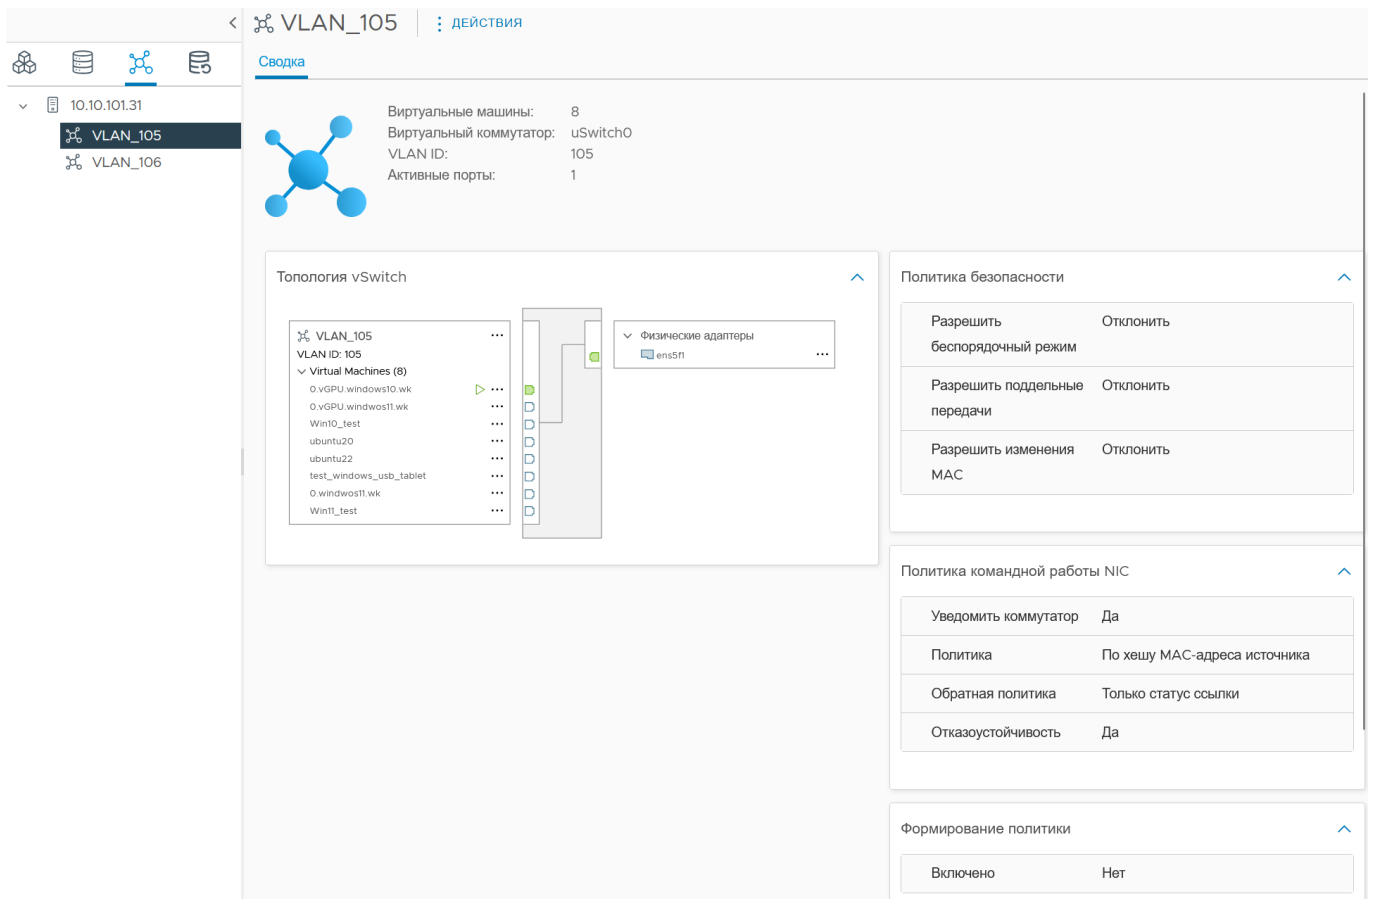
10.10.101.31
VLAN_105
VLAN_106

VLAN_105 ⋮ ДЕЙСТВИЯ

Сводка

Виртуальные машины: 8
Виртуальный коммутатор: uSwitch0
VLAN ID: 105
Активные порты: 1

Топология vSwitch

VLAN_105
VLAN ID: 105
Virtual Machines (8)
0.vGPU.windows10.wk
0.vGPU.windows11.wk
Win10_test
ubuntu20
ubuntu22
test_windows_usb_tablet
0.windows11.wk
Win11_test

Физические адаптеры
ens5f1

Политика безопасности

| | |
|---|---|
| Разрешить беспорядочный режим | Отклонить |
| Разрешить поддельные передачи | Отклонить |
| Разрешить изменения MAC | Отклонить |

Политика командной работы NIC

| | |
|---|---|
| Уведомить коммутатор | Да |
| Политика | По хешу MAC-адреса источника |
| Обратная политика | Только статус ссылки |
| Отказоустойчивость | Да |

Формирование политики

| | |
|---|---|
| Включено | Нет |